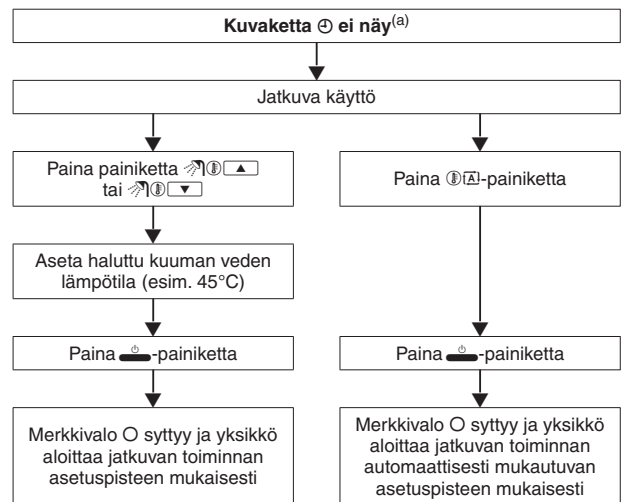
**Kuvaketta ⊕ ei näy**$^{(a)}$

Jatkuva käyttö

Paina painiketta ▲ tai ▼

Aseta haluttu kuuman veden lämpötila (esim. 45°C)

Paina -painiketta

Merkkivalo O syttyy ja yksikkö aloittaa jatkuvan toiminnan asetuspisteen mukaisesti

Paina A-painiketta

Paina -painiketta

Merkkivalo O syttyy ja yksikkö aloittaa jatkuvan toiminnan automaattisesti mukautuvan asetuspisteen mukaisesti